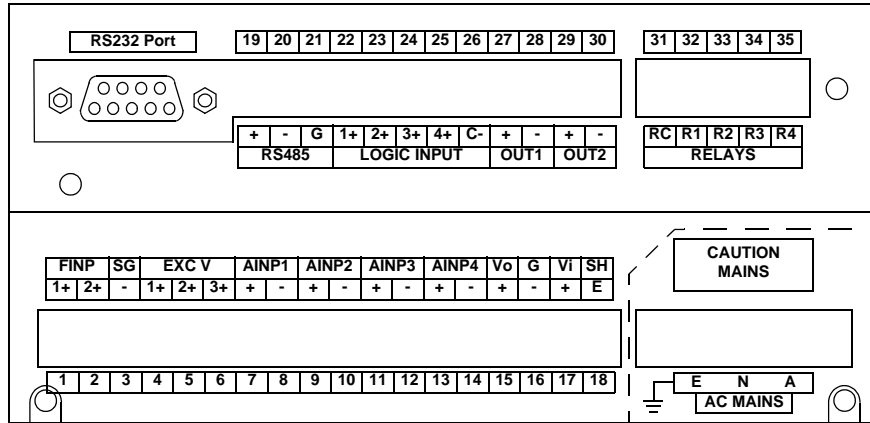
RS232 Port

| 19 | 20 | 21 | 22 | 23 | 24 | 25 | 26 | 27 | 28 | 29 | 30 |
|---|---|---|---|---|---|---|---|---|---|---|---|
| + | - | G | 1+ | 2+ | 3+ | 4+ | C- | + | - | + | - |
| RS485 | | | LOGIC INPUT | | | | | OUT1 | | OUT2 | |

| 31 | 32 | 33 | 34 | 35 |
|---|---|---|---|---|
| RC | R1 | R2 | R3 | R4 |
| RELAYS | | | | |

| FINP | | SG | EXC V | | | AINP1 | | AINP2 | | AINP3 | | AINP4 | | Vo | G | Vi | SH |
|---|---|---|---|---|---|---|---|---|---|---|---|---|---|---|---|---|---|
| 1+ | 2+ | - | 1+ | 2+ | 3+ | + | - | + | - | + | - | + | - | + | - | + | E |
| 1 | 2 | 3 | 4 | 5 | 6 | 7 | 8 | 9 | 10 | 11 | 12 | 13 | 14 | 15 | 16 | 17 | 18 |

CAUTION MAINS

| E | N | A |
|---|---|---|
| AC MAINS | | |